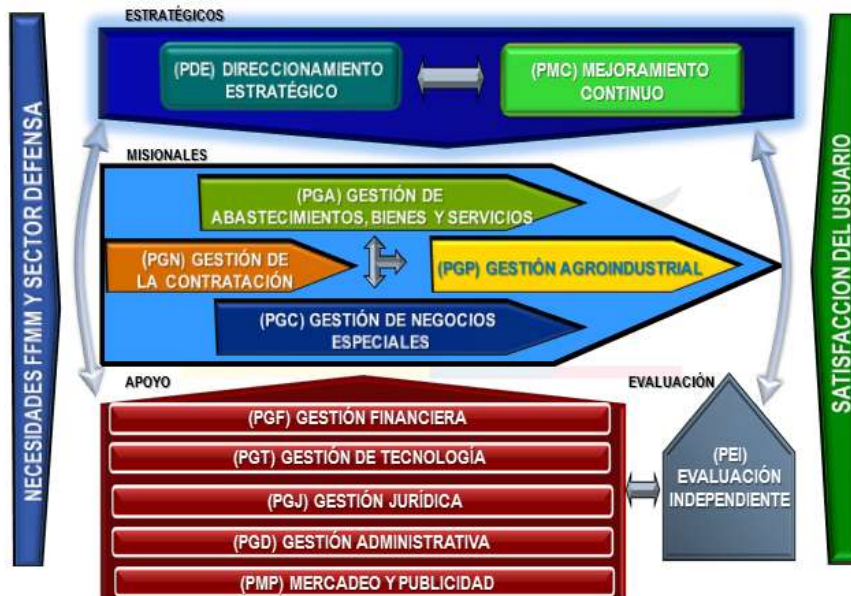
NECESIDADES FFMM Y SECTOR DEFENSA

ESTRATÉGICOS

(PDE) DIRECCIONAMIENTO ESTRATÉGICO

(PMC) MEJORAMIENTO CONTINUO

MISIONALES

(PGA) GESTIÓN DE ABASTECIMIENTOS, BIENES Y SERVICIOS

(PGN) GESTIÓN DE LA CONTRATACIÓN

(PGP) GESTIÓN AGROINDUSTRIAL

(PGC) GESTIÓN DE NEGOCIOS ESPECIALES

APOYO

(PGF) GESTIÓN FINANCIERA

(PGT) GESTIÓN DE TECNOLOGÍA

(PGJ) GESTIÓN JURÍDICA

(PGD) GESTIÓN ADMINISTRATIVA

(PMP) MERCADEO Y PUBLICIDAD

EVALUACIÓN

(PEI) EVALUACIÓN INDEPENDIENTE

SATISFACCION DEL USUARIO